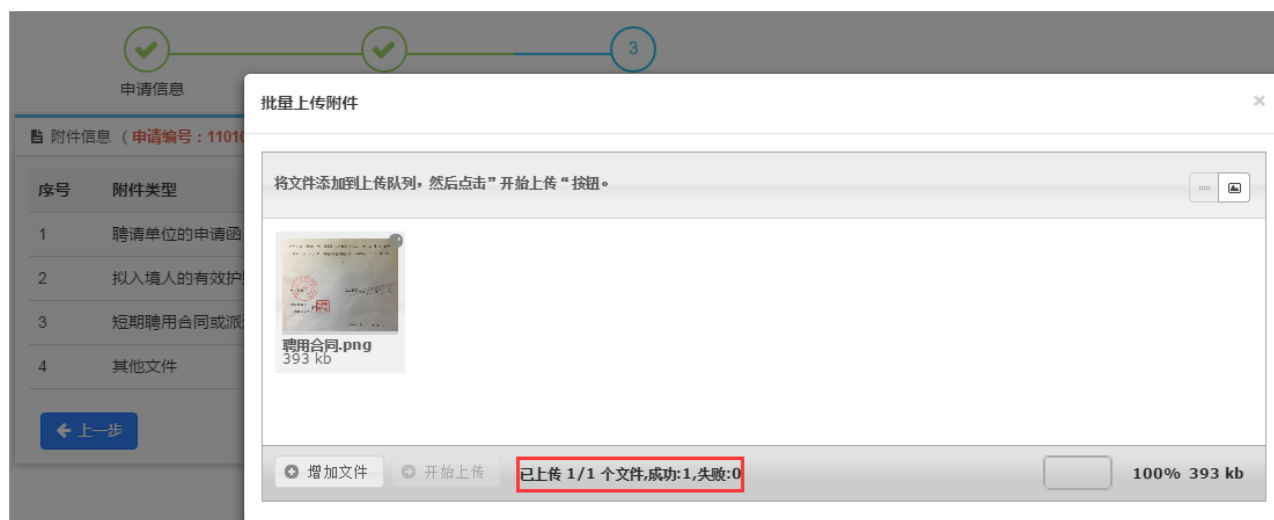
3

申请信息

附件信息 （申请编号：1101

| 序号 | 附件类型 |
|---|---|
| 1 | 聘请单位的申请函 |
| 2 | 拟入境人的有效护 |
| 3 | 短期聘用合同或派 |
| 4 | 其他文件 |

上一步

批量上传附件

×

将文件添加到上传队列，然后点击”开始上传“按钮。

聘用合同.png
393 kb

增加文件

开始上传

已上传 1/1 个文件,成功:1,失败:0

100% 393 kb